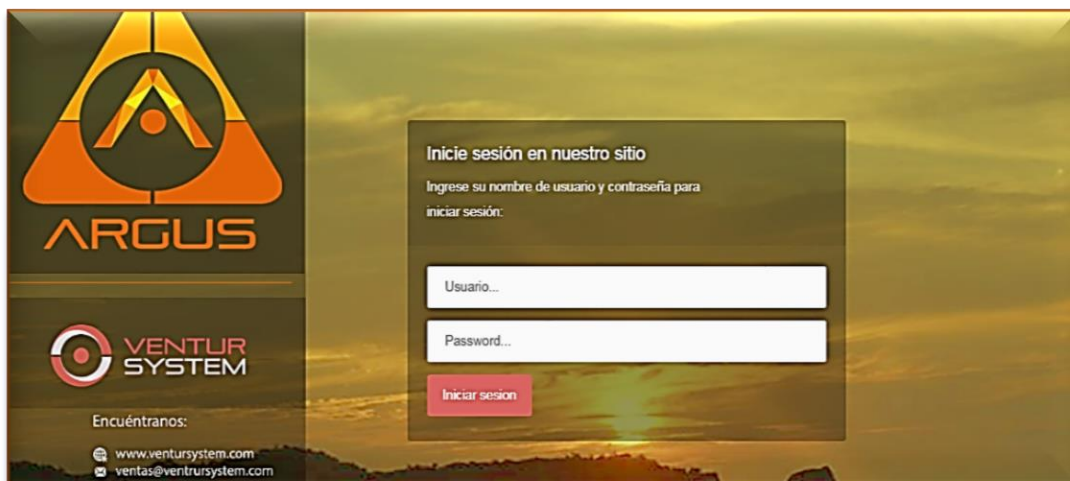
ARGUS

VENTUR SYSTEM

Encuéntranos:

www.ventursystem.com
ventas@ventrursystem.com

Inicie sesión en nuestro sitio

Ingrese su nombre de usuario y contraseña para iniciar sesión:

Usuario...

Password...

Iniciar sesion